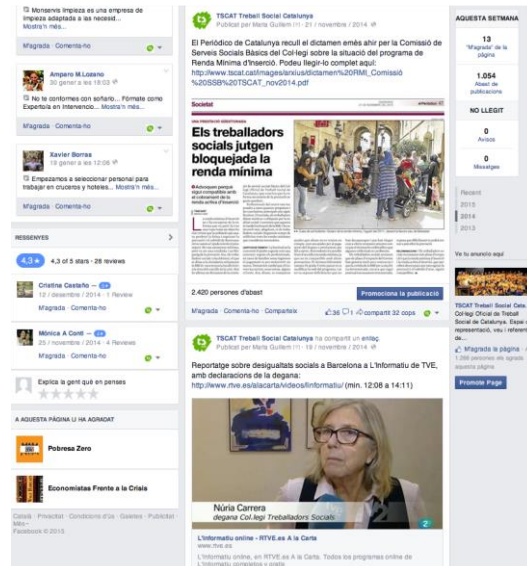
Monserva Limpieza es una empresa de limpieza adaptada a las necesid... Mostra'n més...

M'agrada · Comenta-ho

Amparo M.Lozano
No te conformes con soñarlo... Fórmate como Experta en Intervencio... Mostra'n més...

M'agrada · Comenta-ho

Xavier Borras
Empezamos a seleccionar personal para trabajar en cruceros y hoteles... Mostra'n més...

M'agrada · Comenta-ho

RESSENYES

4.3 4,3 of 5 stars · 28 reviews

Cristina Castaño
12 / desembre / 2014 · 1 Review

Mònica A Conti
25 / novembre / 2014 · 4 Reviews

Explica la gent què en penses

A AQUESTA PÀGINA LI HA AGRADAT

Pobresa Zero

Economistas Frente a la Crisis

Català · Privacitat · Condicions d'ús · Galetes · Publicitat · Més
Facebook © 2015

TSCAT Treball Social Catalunya
Publicat per Marta Guillem · 21 / novembre / 2014

El Periòdico de Catalunya recull el dictamen emès ahir per la Comissió de Serveis Socials Bàsics del Col·legi sobre la situació del programa de Renda Mínima d'Inserció. Podeu llegir-lo complet aquí: http://www.tscat.cat/images/arxius/dictamen%20RMI_Comissió%20SSB%20TSCAT_nov2014.pdf

Societat

Els treballadors socials jutgen bloquejada la renda mínima

2.420 persones d'abast

Promociona la publicació

M'agrada · Comenta-ho · Comparteix

32 cops

TSCAT Treball Social Catalunya ha compartit un enllaç.
Publicat per Marta Guillem · 19 / novembre / 2014

Reportatge sobre desigualtats socials a Barcelona a L'Informatiu de TVE, amb declaracions de la degana:
http://www.rtve.es/alacarta/videos/linformatiu/ (min. 12:08 a 14:11)

Núria Carrera
degana Col·legi Treballadors Socials

L'Informatiu online - RTVE.es A la Carta
www.rtve.es
L'Informatiu online, en RTVE.es A la Carta. Todos los programas online de L'Informatiu completos y gratis

AQUESTA SETMANA

13
"M'agrada" de la pàgina

1.054
Abast de publicacions

NO LLEGIT

0
Avisos

0
Missatges

Recent
2015
2014
2013

Ve tu anuncio aquí

TSCAT Treball Social Cata...
Col·legi Oficial de Treball Social de Catalunya. Espai representació, veu i referent de...

M'agrada la pàgina
1.268 persones els agrada aquesta pàgina

Promote Page